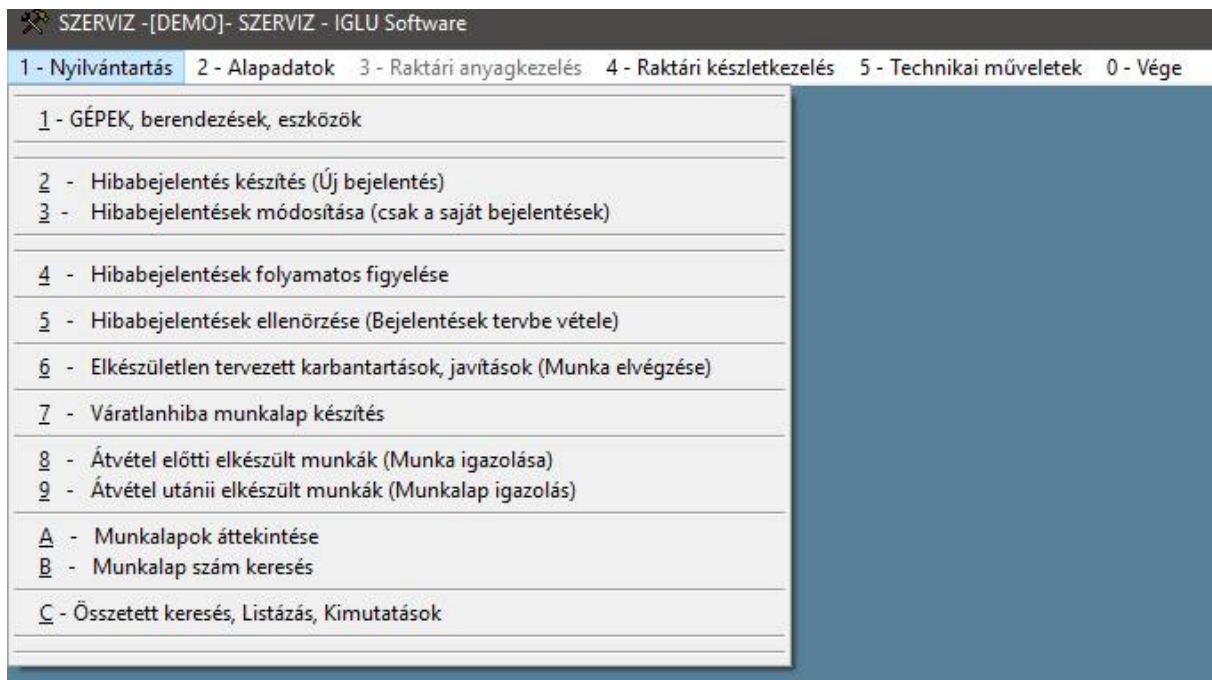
SZERVIZ -[DEMO]- SZERVIZ - IGLU Software

1 - Nyilvántartás 2 - Alapadatok 3 - Raktári anyagkezelés 4 - Raktári készletkezelés 5 - Technikai műveletek 0 - Vége

1 - GÉPEK, berendezések, eszközök

2 - Hibabejelentés készítés (Új bejelentés)
3 - Hibabejelentések módosítása (csak a saját bejelentések)

4 - Hibabejelentések folyamatos figyelése

5 - Hibabejelentések ellenörzése (Bejelentések tervbe vétele)

6 - Elkészületlen tervezett karbantartások, javítások (Munka elvégzése)

7 - Váratlanhiba munkalap készítés

8 - Átvétel előtti elkészült munkák (Munka igazolása)
9 - Átvétel utánii elkészült munkák (Munkalap igazolás)

A - Munkalapok áttekintése
B - Munkalap szám keresés

C - Összetett keresés, Listázás, Kimutatások